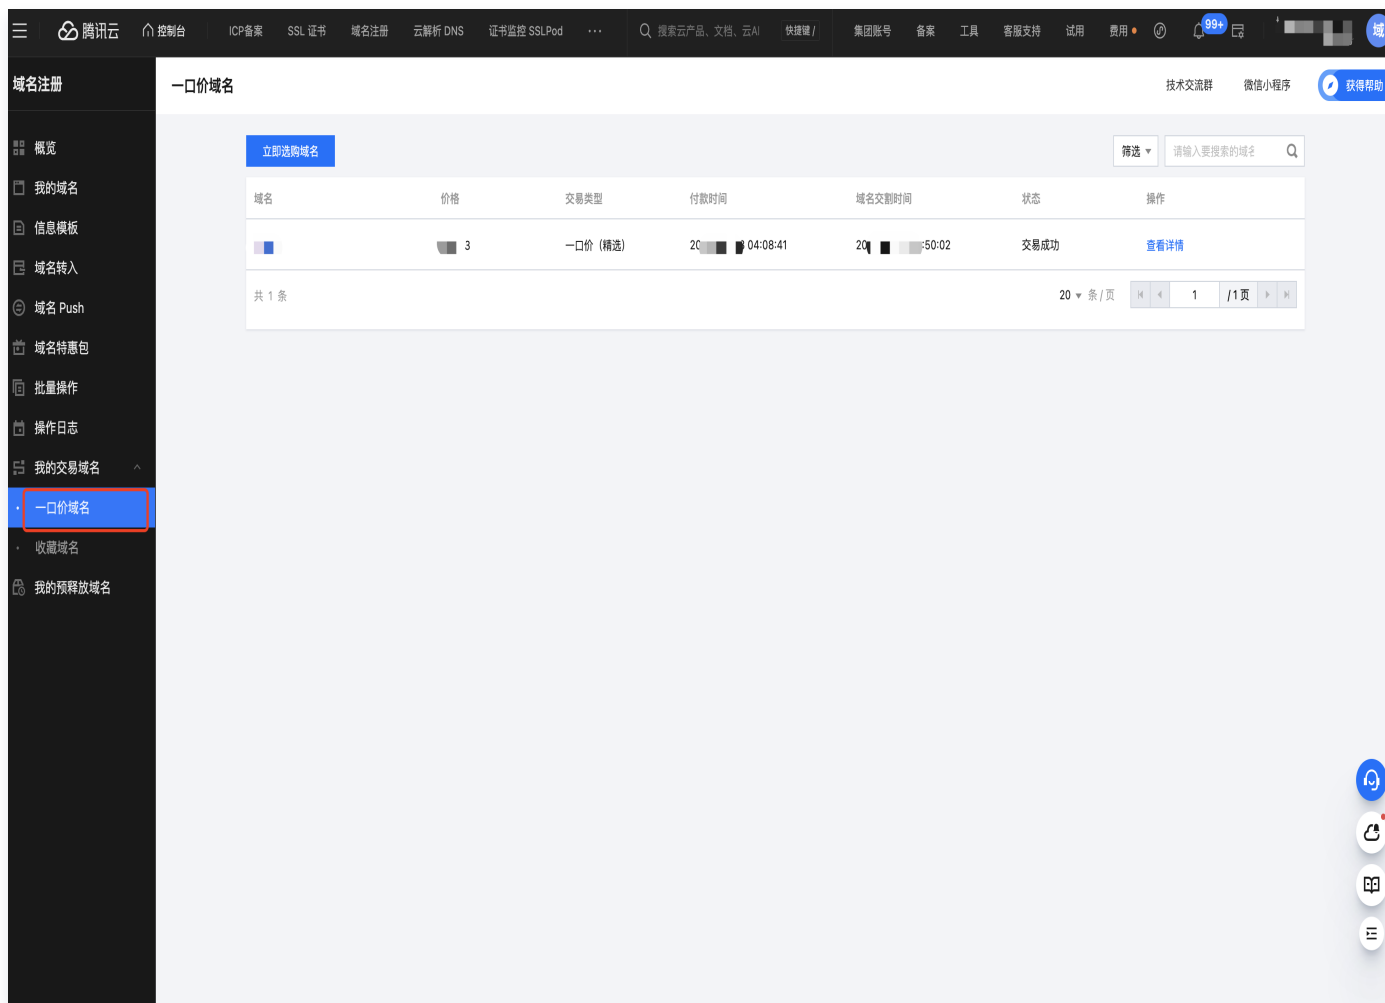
腾讯云 控制台 ICP备案 SSL 证书 域名注册 云解析 DNS 证书监控 SSLPod ··· 搜索云产品、文档、云AI 快捷键 / 集团账号 备案 工具 客服支持 试用 费用 99+ 域

域名注册

概览
我的域名
信息模板
域名转入
域名 Push
域名特惠包
批量操作
操作日志
我的交易域名
一口价域名
收藏域名
我的预释放域名

一口价域名

技术交流群 微信小程序 获得帮助

立即选购域名

筛选 请输入要搜索的域名

| 域名 | 价格 | 交易类型 | 付款时间 | 域名交割时间 | 状态 | 操作 |
|---|---|---|---|---|---|---|
| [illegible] | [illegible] 3 | 一口价（精选） | 20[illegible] 04:08:41 | 20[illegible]:50:02 | 交易成功 | 查看详情 |

共 1 条

20 条 / 页 1 / 1 页